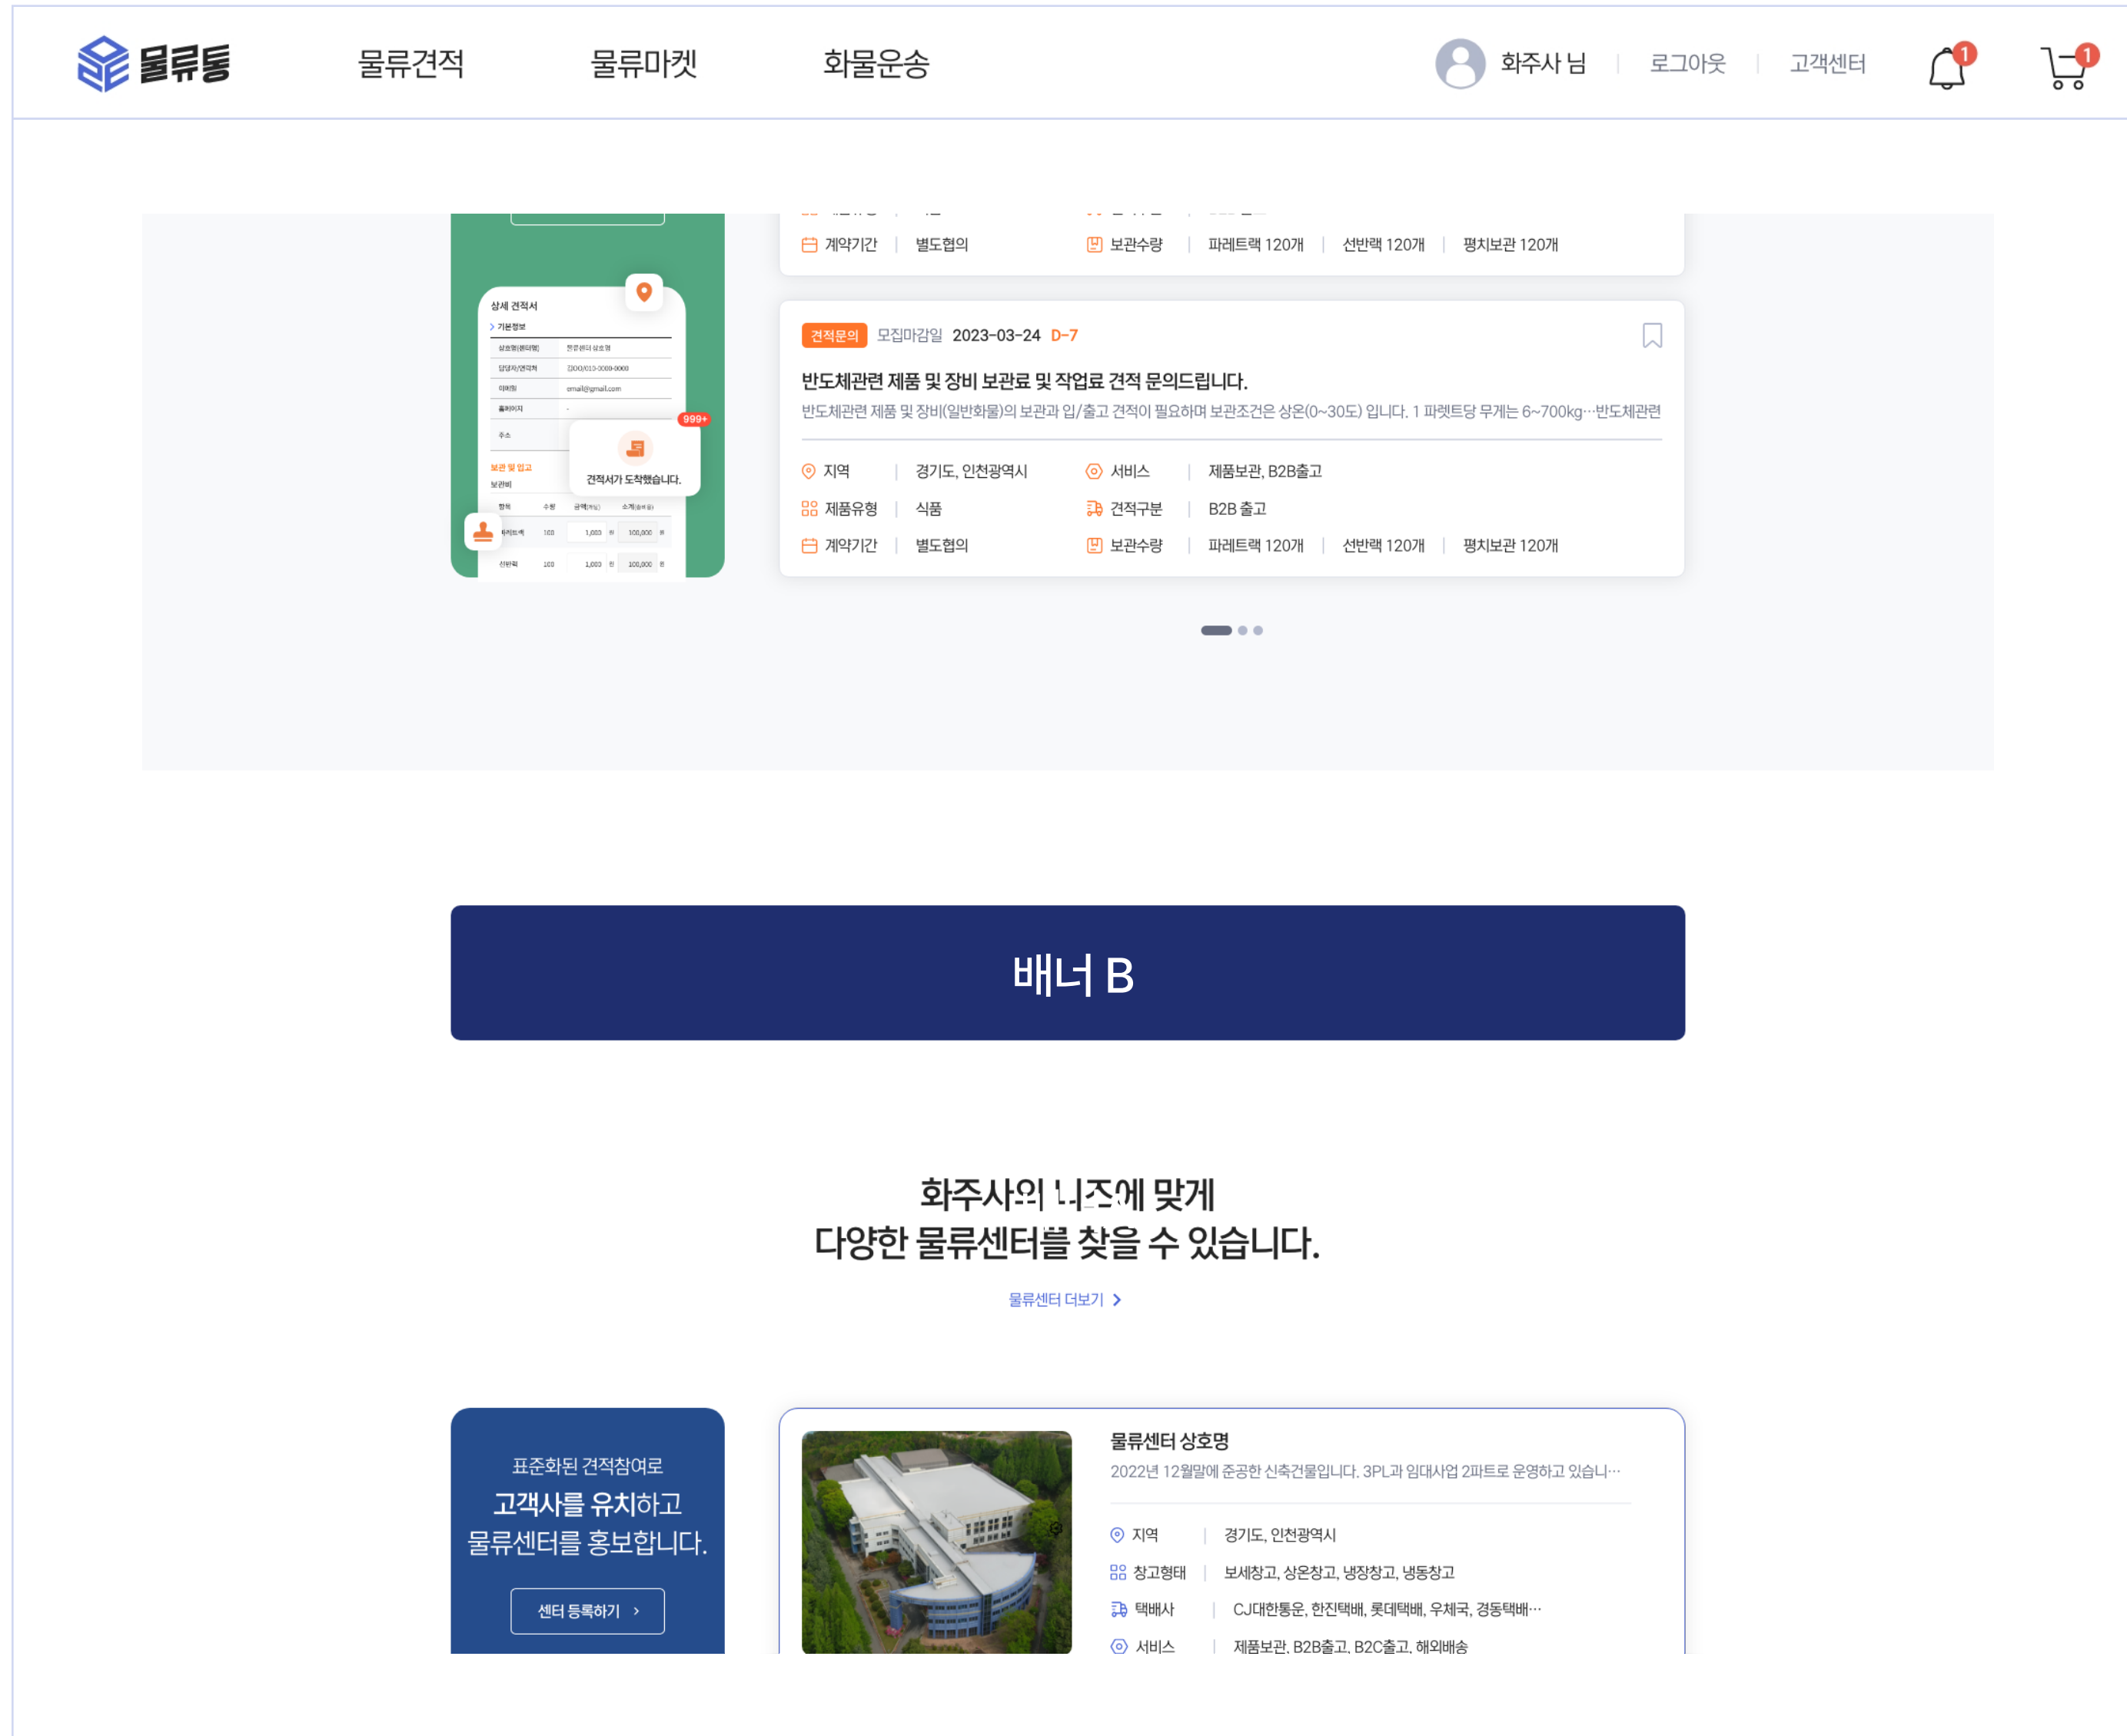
물류통 물류견적 물류마켓 화물운송 화주사 님 | 로그아웃 | 고객센터 1 1

계약기간 | 별도협의 보관수량 | 파레트랙 120개 | 선반랙 120개 | 평치보관 120개

상세 견적서
기본정보
보관 및 입고
999+
견적서가 도착했습니다.

견적문의 모집마감일 2023-03-24 D-7

반도체관련 제품 및 장비 보관료 및 작업료 견적 문의드립니다.
반도체관련 제품 및 장비(일반화물)의 보관과 입/출고 견적이 필요하며 보관조건은 상온(0~30도) 입니다. 1 파렛트당 무게는 6~700kg…반도체관련

지역 | 경기도, 인천광역시 서비스 | 제품보관, B2B출고
제품유형 | 식품 견적구분 | B2B 출고
계약기간 | 별도협의 보관수량 | 파레트랙 120개 | 선반랙 120개 | 평치보관 120개

배너 B

화주사의 니즈에 맞게
다양한 물류센터를 찾을 수 있습니다.

물류센터 더보기 >

표준화된 견적참여로
고객사를 유치하고
물류센터를 홍보합니다.
센터 등록하기 >

물류센터 상호명
2022년 12월말에 준공한 신축건물입니다. 3PL과 임대사업 2파트로 운영하고 있습니…
지역 | 경기도, 인천광역시
창고형태 | 보세창고, 상온창고, 냉장창고, 냉동창고
택배사 | CJ대한통운, 한진택배, 롯데택배, 우체국, 경동택배…
서비스 | 제품보관, B2B출고, B2C출고, 해외배송